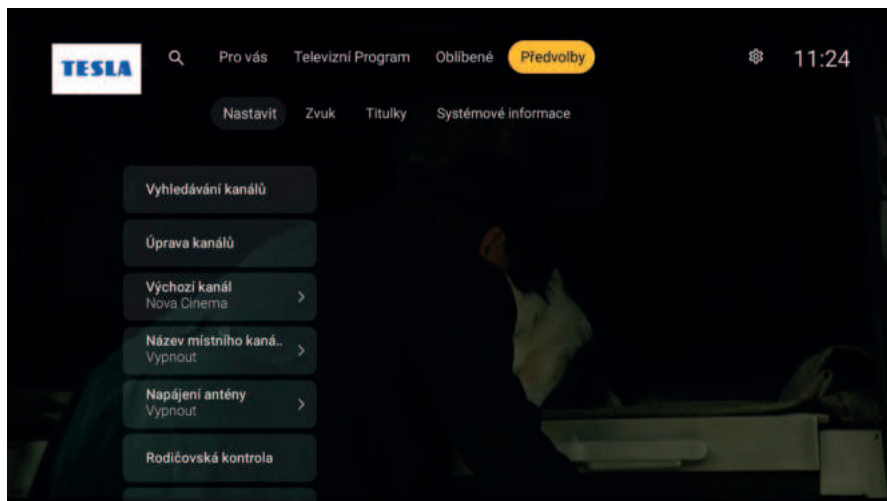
TESLA

Pro vás Televizní Program Oblíbené Předvolby

11:24

Nastavit Zvuk Titulky Systémové informace

Vyhledávání kanálů

Úprava kanálů

Výchozí kanál
Nova Cinema

Název místního kaná..
Vypnout

Napájení antény
Vypnout

Rodičovská kontrola